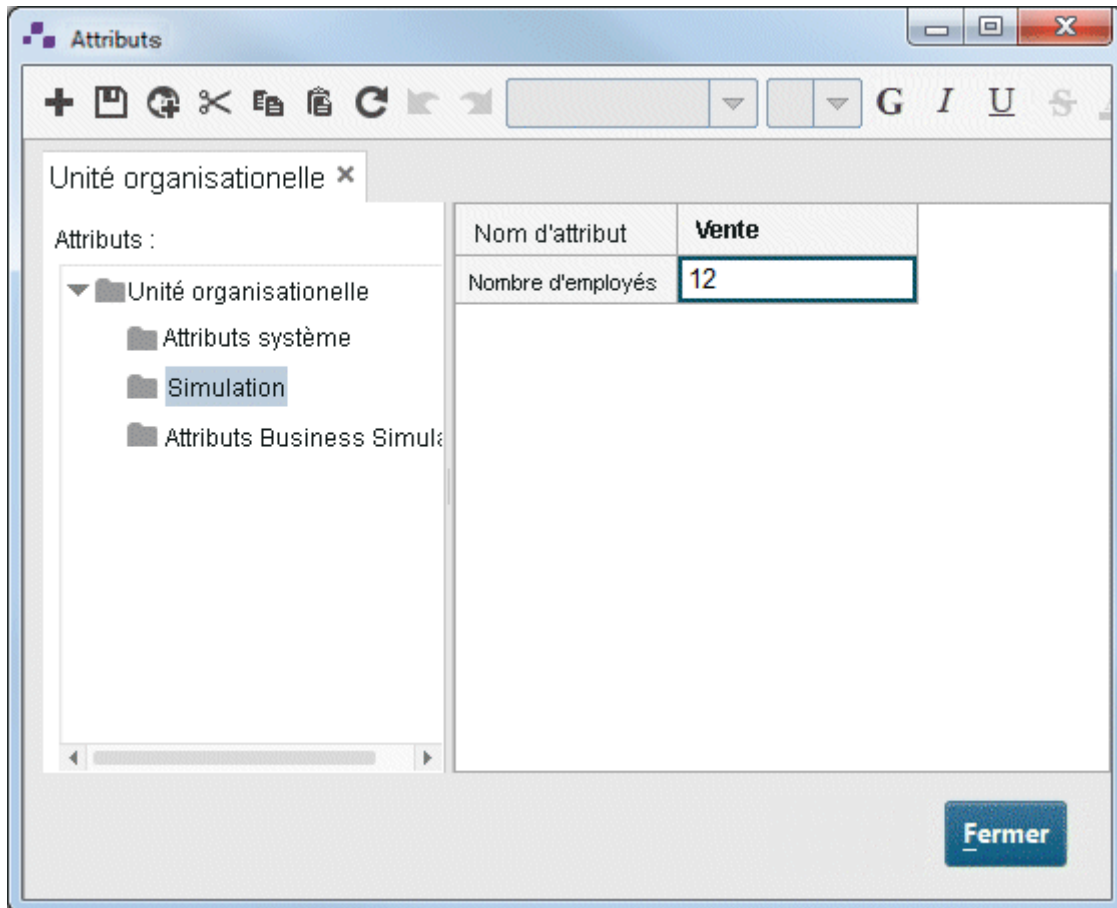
Attributs

G I U S

Unité organisationelle ×

Attributs :

Unité organisationelle

Attributs système

Simulation

Attributs Business Simula

| Nom d'attribut | Vente |
|---|---|
| Nombre d'employés | 12 |

Fermer